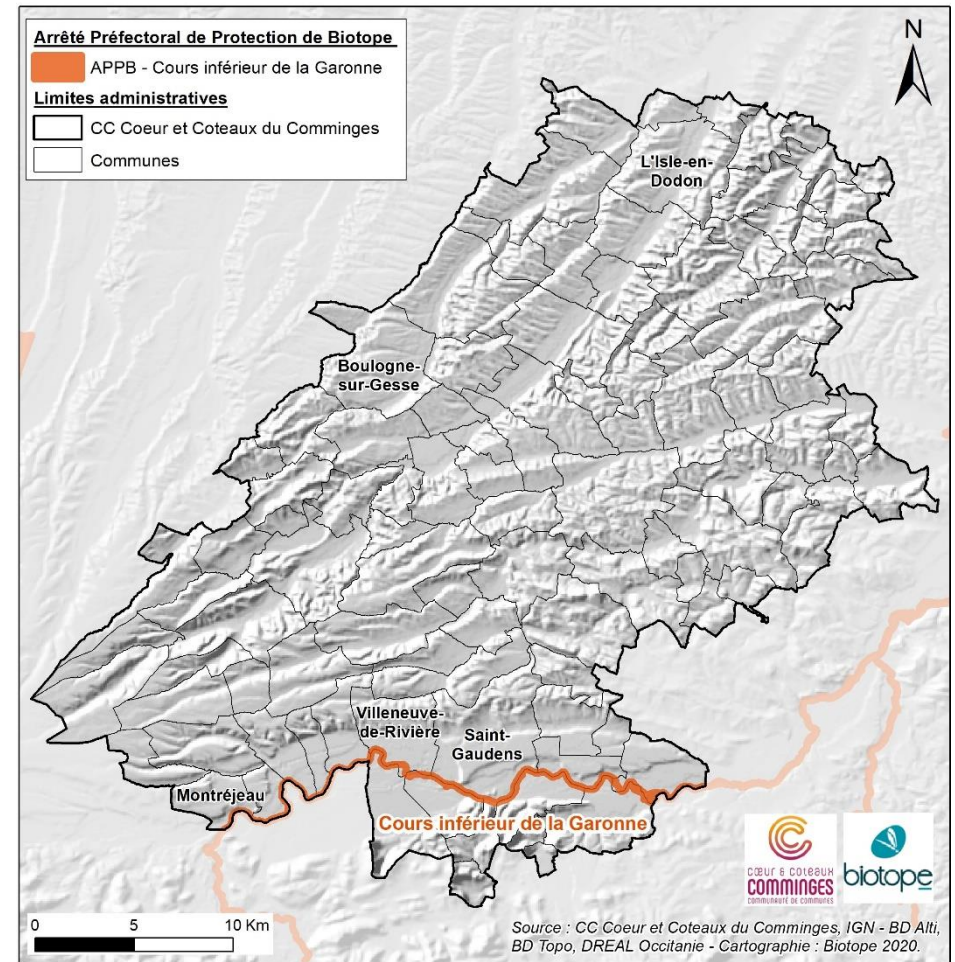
Arrêté Préfectoral de Protection de Biotope
APPB - Cours inférieur de la Garonne
Limites administratives
CC Coeur et Coteaux du Comminges
Communes

N

L'Isle-en-Dodon

Boulogne-sur-Gesse

Villeneuve-de-Rivière

Saint-Gaudens

Montréjeau

Cours inférieur de la Garonne

CŒUR & COTEAUX
COMMINGES
COMMUNAUTÉ DE COMMUNES

biotope

0 5 10 Km

Source : CC Coeur et Coteaux du Comminges, IGN - BD Alti, BD Topo, DREAL Occitanie - Cartographie : Biotope 2020.